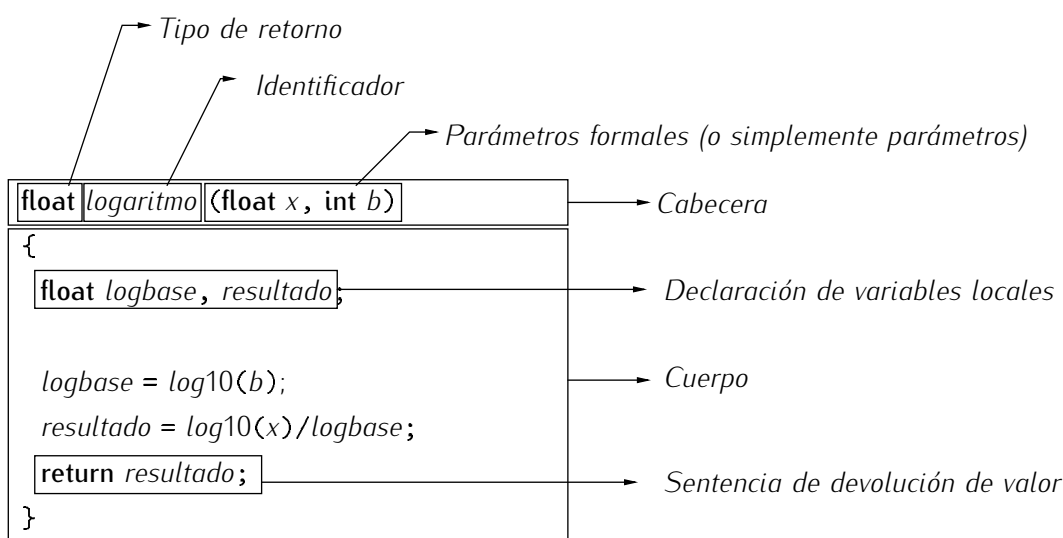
Tipo de retorno

Identificador

Parámetros formales (o simplemente parámetros)

float logaritmo (float x, int b)

Cabecera

{

float logbase, resultado;

Declaración de variables locales

logbase = log10(b);

Cuerpo

resultado = log10(x)/logbase;

return resultado;

Sentencia de devolución de valor

}